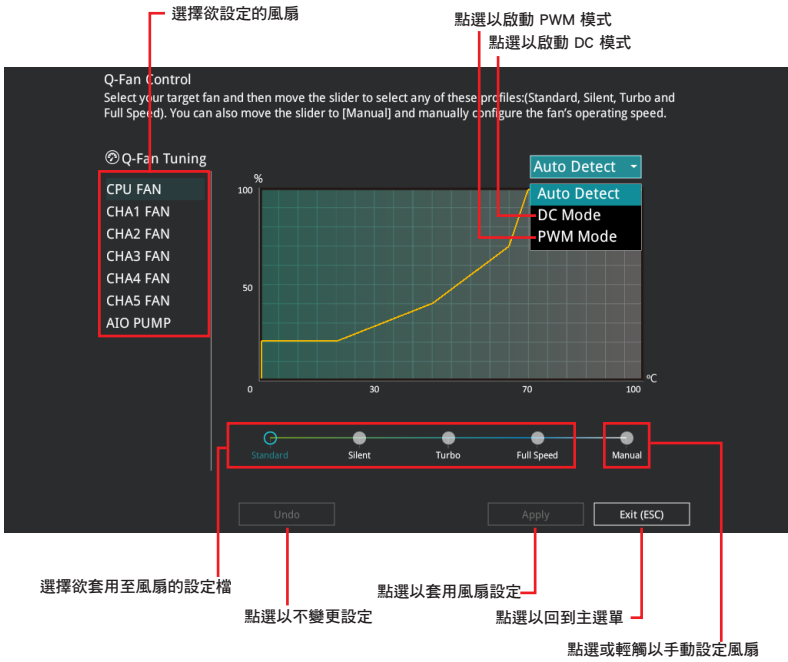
選擇欲設定的風扇

點選以啟動 PWM 模式

點選以啟動 DC 模式

Q-Fan Control

Select your target fan and then move the slider to select any of these profiles:(Standard, Silent, Turbo and Full Speed). You can also move the slider to [Manual] and manually configure the fan's operating speed.

Q-Fan Tuning

CPU FAN
CHA1 FAN
CHA2 FAN
CHA3 FAN
CHA4 FAN
CHA5 FAN
AIO PUMP

Auto Detect

Auto Detect
DC Mode
PWM Mode

%
100
50
0
30
70
100
°C

Standard
Silent
Turbo
Full Speed
Manual

Undo
Apply
Exit (ESC)

選擇欲套用至風扇的設定檔

點選以套用風扇設定

點選以不變更設定

點選以回到主選單

點選或輕觸以手動設定風扇